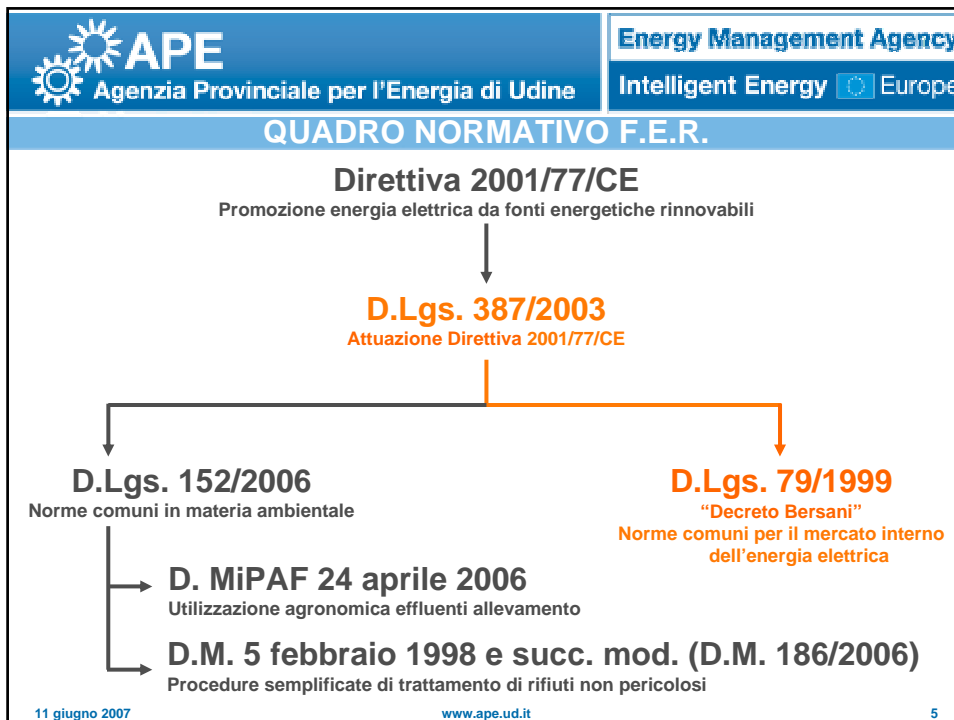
APE
Agenzia Provinciale per l'Energia di Udine

Energy Management Agency
Intelligent Energy Europe

QUADRO NORMATIVO F.E.R.

Direttiva 2001/77/CE
Promozione energia elettrica da fonti energetiche rinnovabili

D.Lgs. 387/2003
Attuazione Direttiva 2001/77/CE

D.Lgs. 152/2006
Norme comuni in materia ambientale

D.Lgs. 79/1999
"Decreto Bersani"
Norme comuni per il mercato interno dell'energia elettrica

D. MiPAF 24 aprile 2006
Utilizzazione agronomica effluenti allevamento

D.M. 5 febbraio 1998 e succ. mod. (D.M. 186/2006)
Procedure semplificate di trattamento di rifiuti non pericolosi

11 giugno 2007
www.ape.ud.it
5